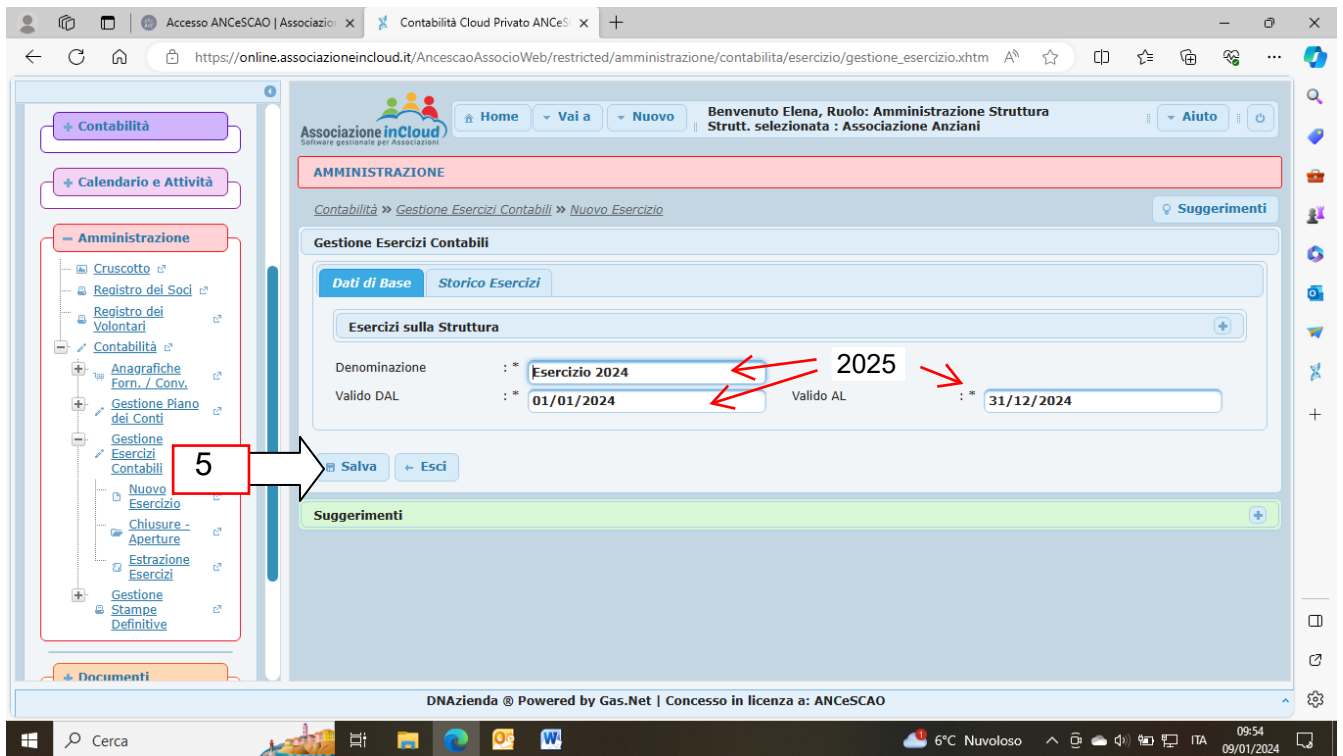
Accesso ANCeSCAO | Associazio ×
Contabilità Cloud Privato ANCeS ×
https://online.associazioneincloud.it/AncescaoAssocioWeb/restricted/amministrazione/contabilita/esercizio/gestione_esercizio.xhtm

+ Contabilità
+ Calendario e Attività
− Amministrazione
Cruscotto
Registro dei Soci
Registro dei Volontari
Contabilità
Anagrafiche Forn. / Conv.
Gestione Piano dei Conti
Gestione Esercizi Contabili
Nuovo Esercizio
Chiusure - Aperture
Estrazione Esercizi
Gestione Stampe Definitive
+ Documenti

Associazione inCloud
Software gestionale per Associazioni
Home
Vai a
Nuovo
Benvenuto Elena, Ruolo: Amministrazione Struttura
Strutt. selezionata : Associazione Anziani
Aiuto

AMMINISTRAZIONE

Contabilità » Gestione Esercizi Contabili » Nuovo Esercizio
Suggerimenti

Gestione Esercizi Contabili
Dati di Base
Storico Esercizi
Esercizi sulla Struttura
Denominazione : * Esercizio 2024
2025
Valido DAL : * 01/01/2024
Valido AL : * 31/12/2024
5
Salva
Esci
Suggerimenti

DNAzienda ® Powered by Gas.Net | Concesso in licenza a: ANCeSCAO

Cerca
6°C Nuvoloso
ITA
09:54
09/01/2024